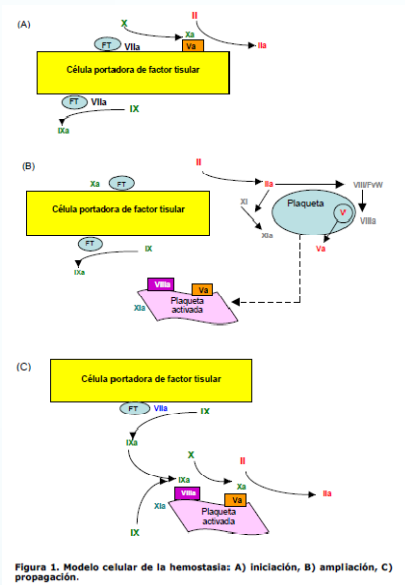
(A)

X
II
FT
VIIa
Xa
Va
IIa
Célula portadora de factor tisular
FT
VIIa
IX
IXa

(B)

II
Xa
FT
IIa
VIII/FvW
Célula portadora de factor tisular
XI
Plaqueta
V
XIa
VIIIa
FT
IX
Va
IXa
VIIIa
Va
Plaqueta activada
XIa

(C)

Célula portadora de factor tisular
FT
VIIa
IX
IXa
X
II
IXa
Xa
VIIIa
Va
IIa
XIa
Plaqueta activada
IX

Figura 1. Modelo celular de la hemostasia: A) iniciación, B) ampliación, C) propagación.